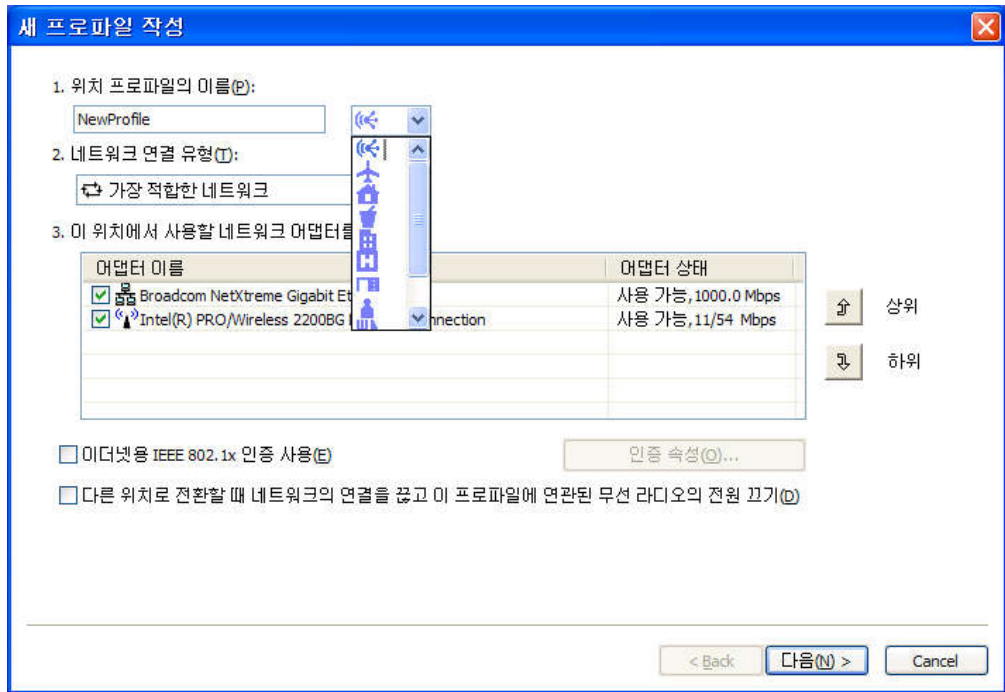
새 프로파일 작성

1. 위치 프로파일의 이름(P):

NewProfile

2. 네트워크 연결 유형(T):

가장 적합한 네트워크

3. 이 위치에서 사용할 네트워크 어댑터를 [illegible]

| 어댑터 이름 | 어댑터 상태 |
|---|---|
| Broadcom NetXtreme Gigabit Et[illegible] | 사용 가능,1000.0 Mbps |
| Intel(R) PRO/Wireless 2200BG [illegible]nnection | 사용 가능,11/54 Mbps |

상위

하위

이더넷용 IEEE 802.1x 인증 사용(E)

인증 속성(O)...

다른 위치로 전환할 때 네트워크의 연결을 끊고 이 프로파일에 연관된 무선 라디오의 전원 끄기(D)

< Back

다음(N) >

Cancel